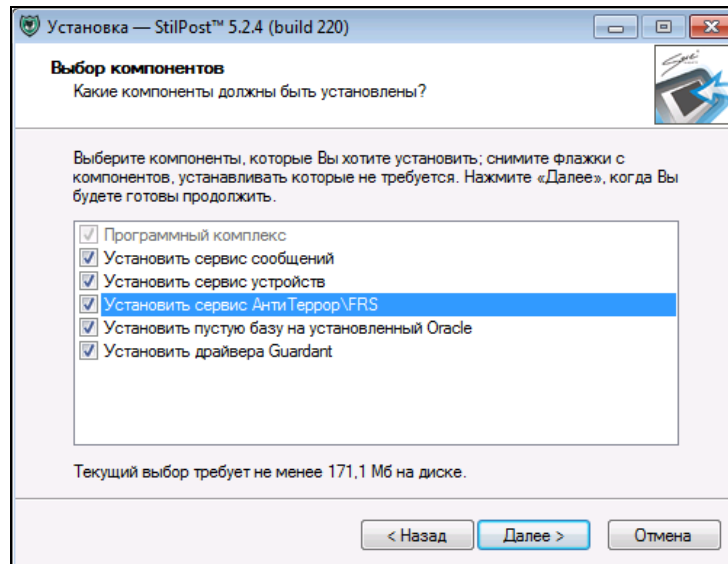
Установка — StilPost™ 5.2.4 (build 220)

Выбор компонентов
Какие компоненты должны быть установлены?

Выберите компоненты, которые Вы хотите установить; снимите флажки с компонентов, устанавливать которые не требуется. Нажмите «Далее», когда Вы будете готовы продолжить.

Программный комплекс
Установить сервис сообщений
Установить сервис устройств
Установить сервис АнтиТеррор\FRS
Установить пустую базу на установленный Oracle
Установить драйвера Guardant

Текущий выбор требует не менее 171,1 Мб на диске.

< Назад
Далее >
Отмена